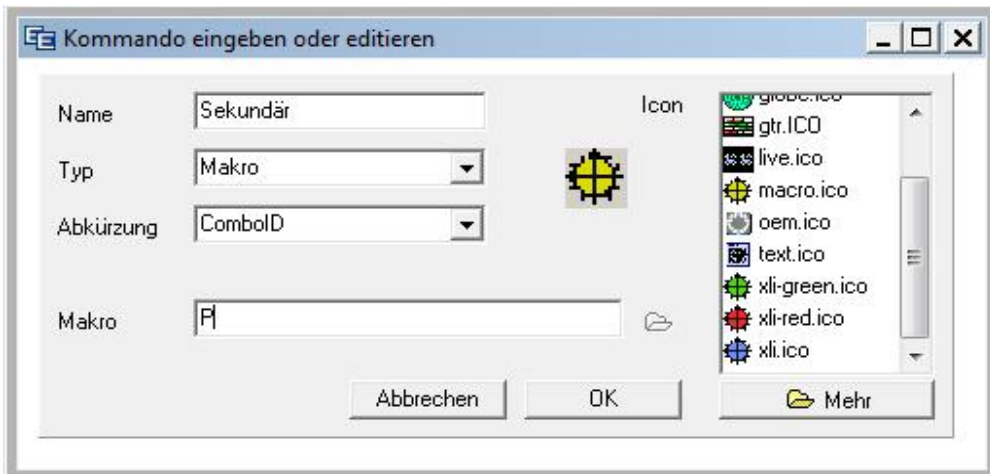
Kommando eingeben oder editieren

Name Sekundär

Typ Makro

Abkürzung ComboID

Makro P

Icon

globe.ico
gtr.ICO
live.ico
macro.ico
oem.ico
text.ico
xli-green.ico
xli-red.ico
xli.ico

Abbrechen OK Mehr